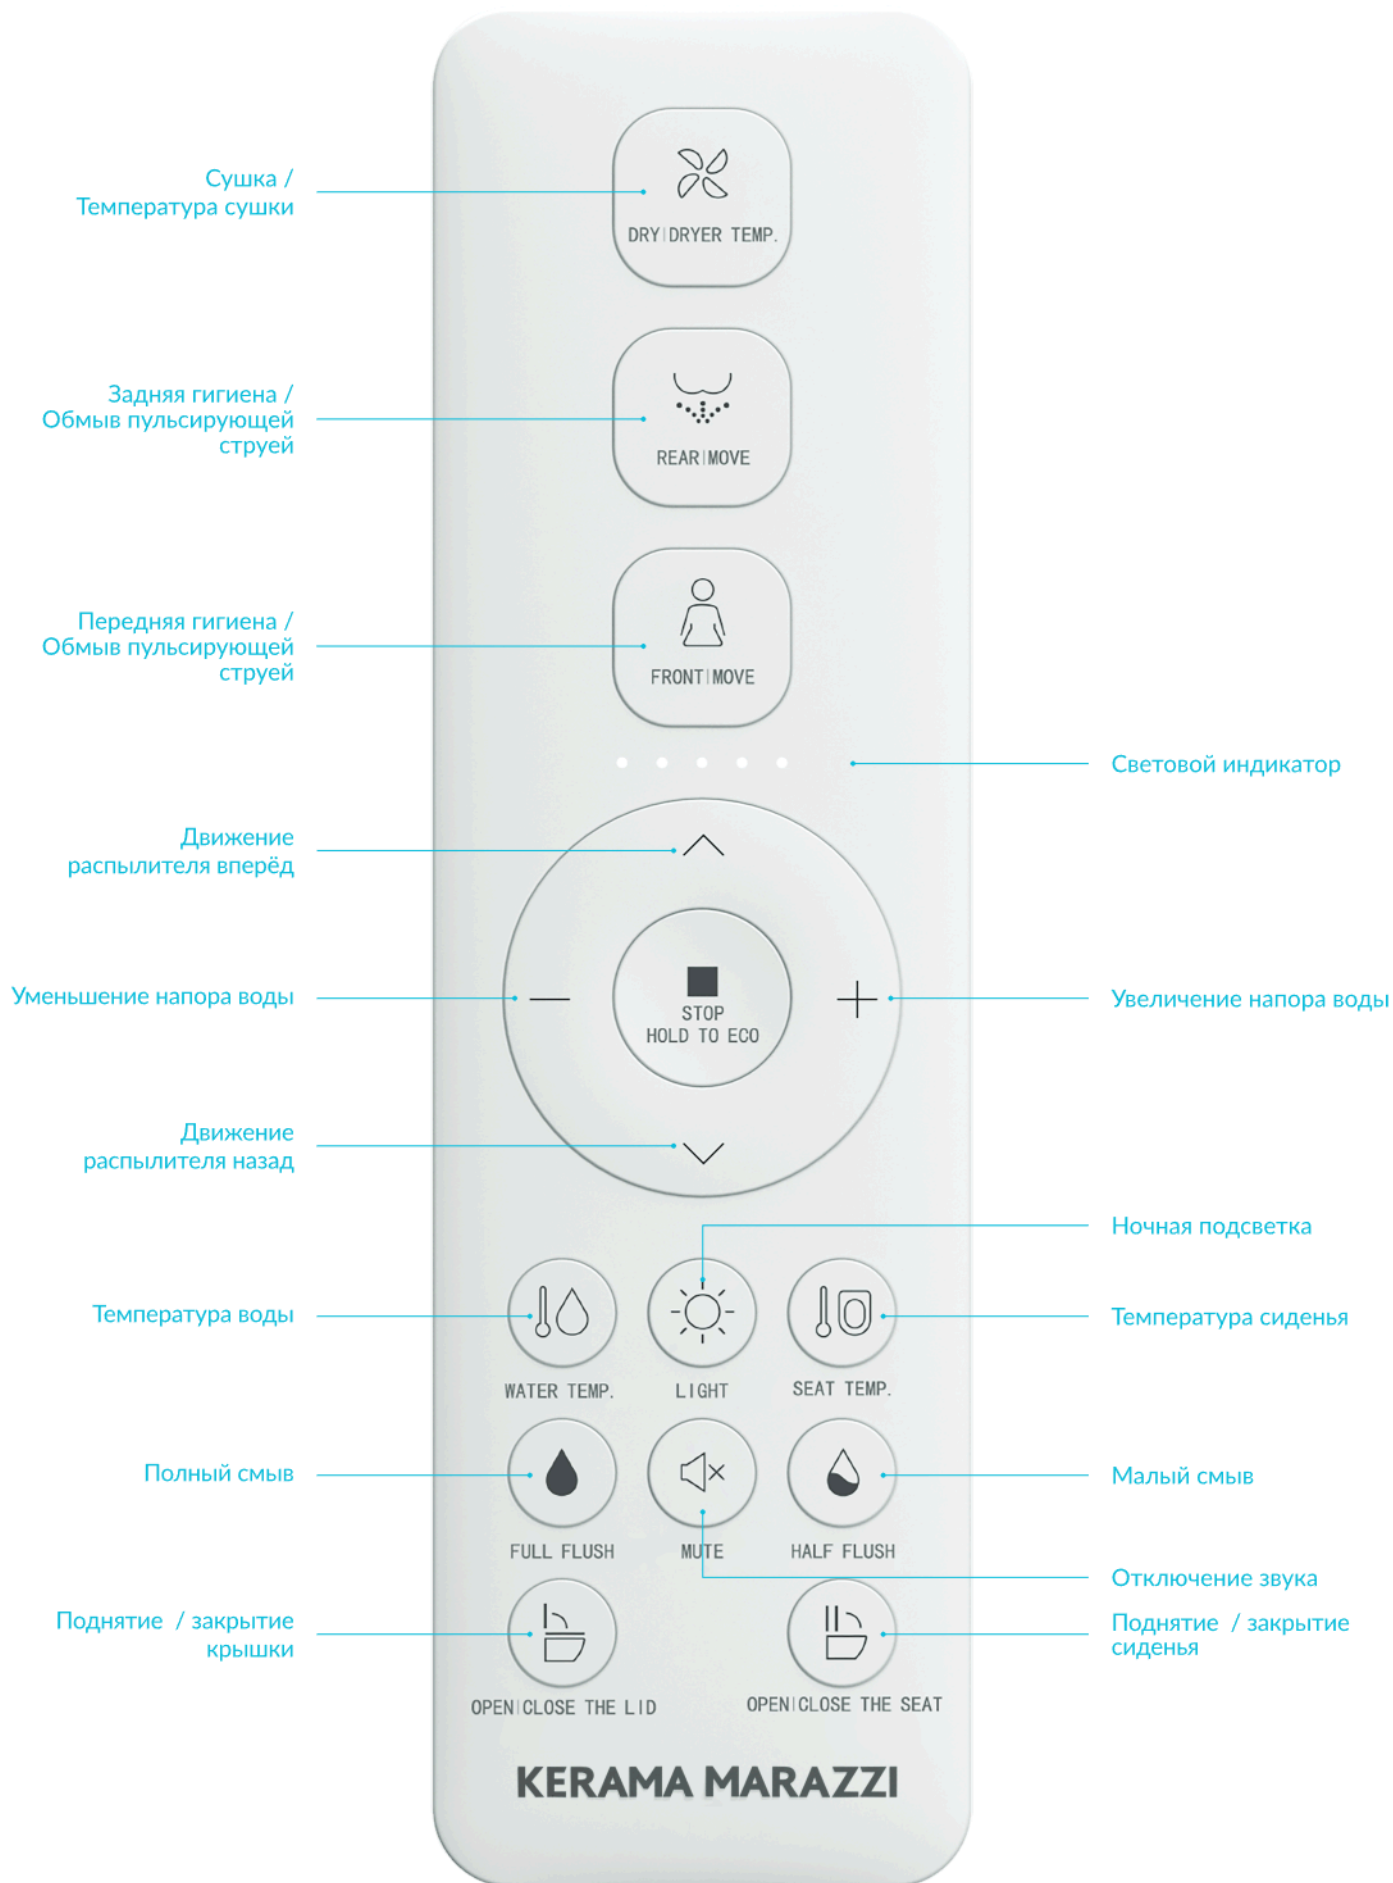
Сушка / Температура сушки

DRY | DRYER TEMP.

Задняя гигиена / Обмыв пульсирующей струей

REAR | MOVE

Передняя гигиена / Обмыв пульсирующей струей

FRONT | MOVE

Световой индикатор

Движение распылителя вперёд

Уменьшение напора воды

STOP
HOLD TO ECO

Увеличение напора воды

Движение распылителя назад

Ночная подсветка

Температура воды

WATER TEMP.

LIGHT

SEAT TEMP.

Температура сиденья

Полный смыв

FULL FLUSH

MUTE

HALF FLUSH

Малый смыв

Отключение звука

Поднятие / закрытие крышки

OPEN | CLOSE THE LID

OPEN | CLOSE THE SEAT

Поднятие / закрытие сиденья

KERAMA MARAZZI